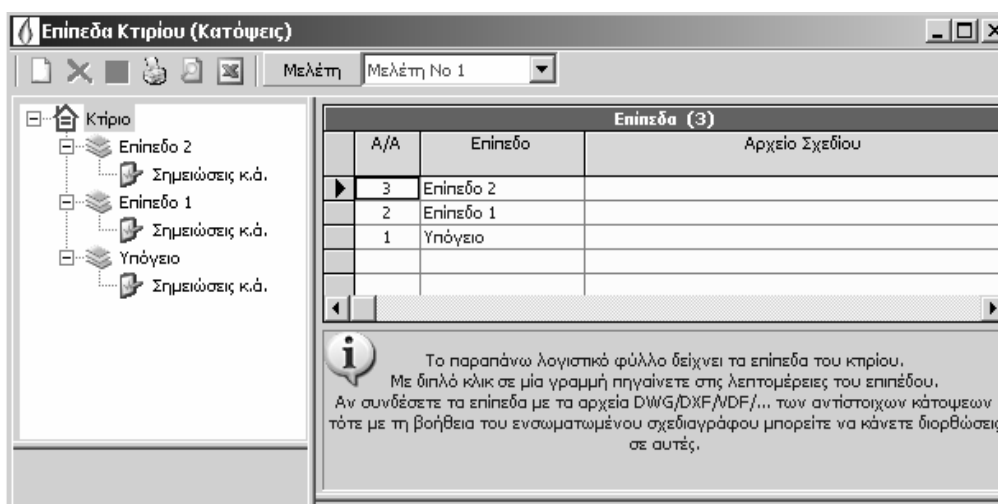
Επίπεδα Κτιρίου (Κατόψεις)

Μελέτη Μελέτη No 1

Κτίριο
Επίπεδο 2
Σημειώσεις κ.ά.
Επίπεδο 1
Σημειώσεις κ.ά.
Υπόγειο
Σημειώσεις κ.ά.

Επίπεδα (3)

| A/A | Επίπεδο | Αρχείο Σχεδίου |
|---|---|---|
| 3 | Επίπεδο 2 | |
| 2 | Επίπεδο 1 | |
| 1 | Υπόγειο | |

Το παραπάνω λογιστικό φύλλο δείχνει τα επίπεδα του κτιρίου. Με διπλό κλικ σε μία γραμμή πηγαίνετε στις λεπτομέρειες του επιπέδου. Αν συνδέσετε τα επίπεδα με τα αρχεία DWG/DXF/VDF/... των αντίστοιχων κάτοψεων τότε με τη βοήθεια του ενσωματωμένου σχεδιαγράφου μπορείτε να κάνετε διορθώσεις σε αυτές.